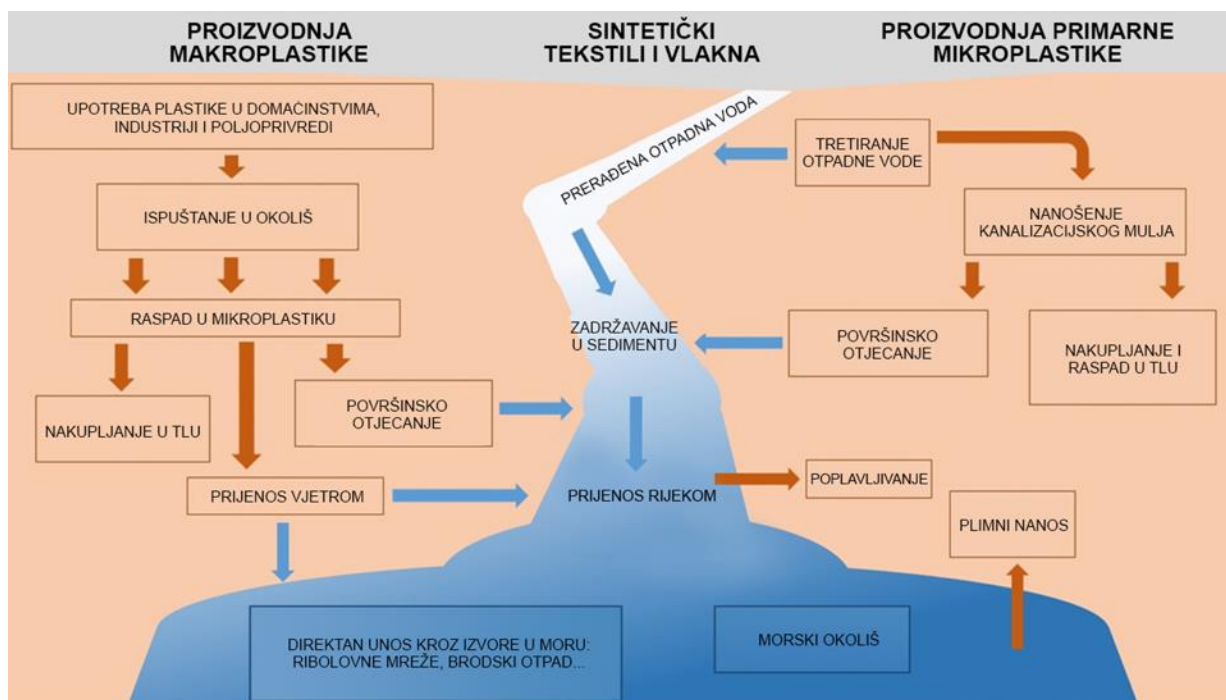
PROIZVODNJA MAKROPLASTIKE

SINTETIČKI TEKSTILI I VLAKNA

PROIZVODNJA PRIMARNE MIKROPLASTIKE

UPOTREBA PLASTIKE U DOMAĆINSTVIMA, INDUSTRIJI I POLJOPRIVREDI

ISPUŠTANJE U OKOLIŠ

RASPAD U MIKROPLASTIKU

NAKUPLJANJE U TLU

POVRŠINSKO OTJECANJE

PRIJENOS VJETROM

PRERAĐENA OTPADNA VODA

ZADRŽAVANJE U SEDIMENTU

PRIJENOS RIJEKOM

TRETIRANJE OTPADNE VODE

NANOŠENJE KANALIZACIJSKOG MULJA

POVRŠINSKO OTJECANJE

NAKUPLJANJE I RASPAD U TLU

POPLAVLJIVANJE

PLIMNI NANOS

DIREKTAN UNOS KROZ IZVORE U MORU: RIBOLOVNE MREŽE, BRODSKI OTPAD...

MORSKI OKOLIŠ